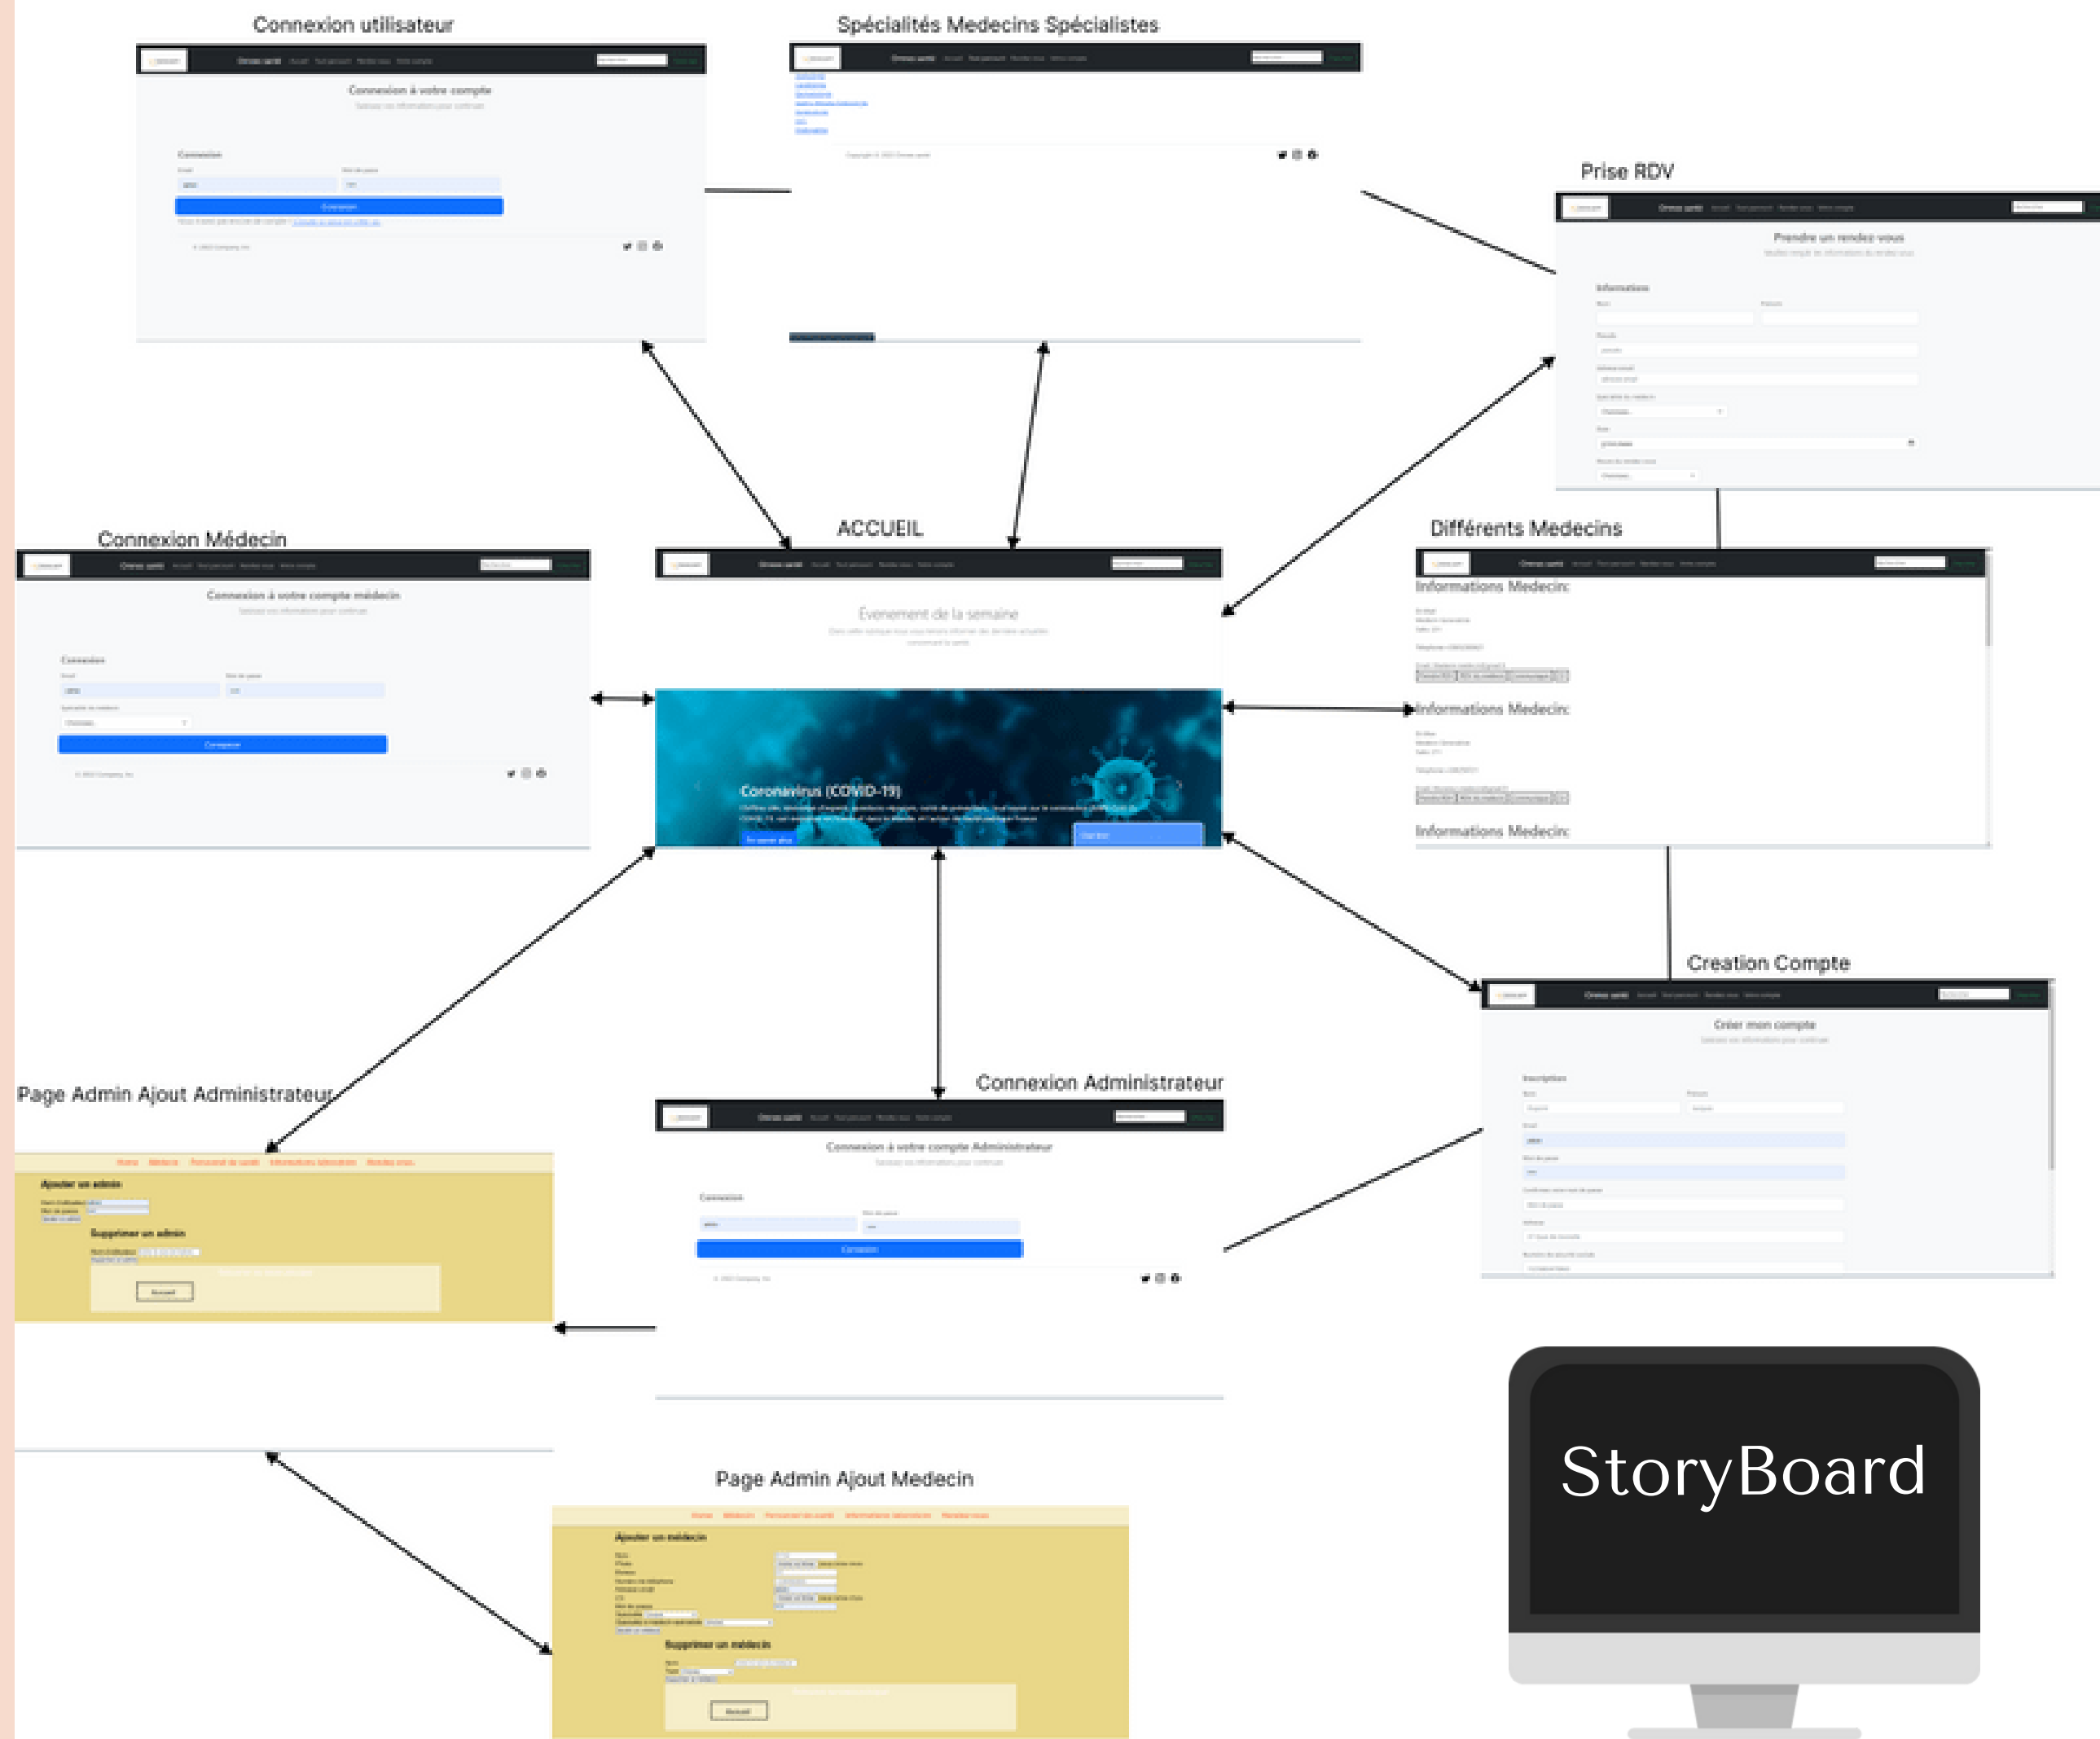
Connexion utilisateur

Connexion à votre compte

Connexion

Spécialités Medecins Spécialistes

Prise RDV

Prendre un rendez-vous

Information

ACCUEIL

Evenement de la semaine

Coronavirus (COVID-19)

Connexion Médecin

Connexion à votre compte médecin

Connexion

Connexion

Différents Medecins

Informations Medecin:

Informations Medecin:

Informations Medecin:

Creation Compte

Créer mon compte

Inscription

Connexion Administrateur

Connexion à votre compte Administrateur

Connexion

Connexion

Page Admin Ajout Administrateur

Ajouter un admin

Supprimer un admin

Page Admin Ajout Medecin

Ajouter un médecin

Supprimer un médecin

StoryBoard